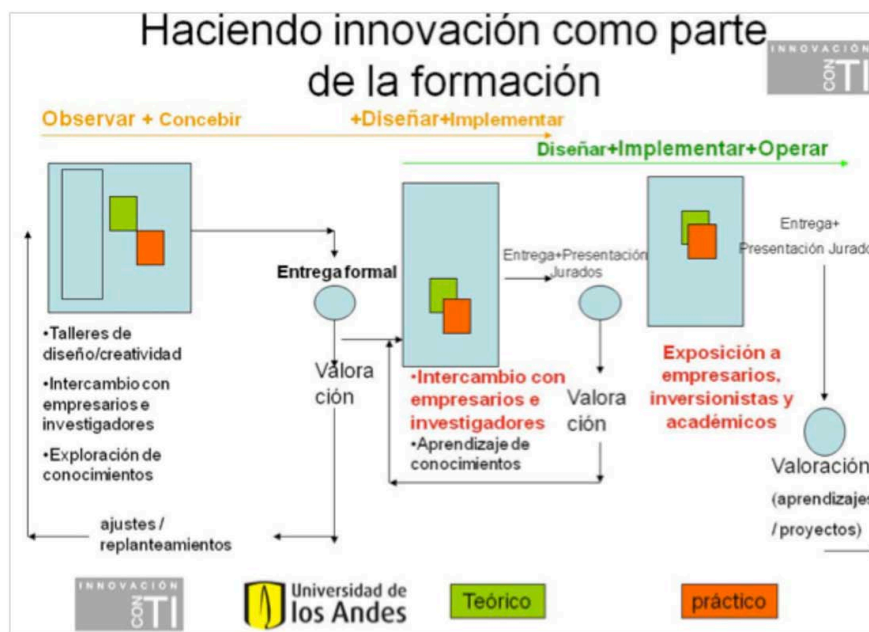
Haciendo innovación como parte de la formación

INNOVACIÓN CON TI

Observar + Concebir +Diseñar+Implementar

Diseñar+Implementar+Operar

Entrega formal

•Talleres de diseño/creatividad

•Intercambio con empresarios e investigadores

•Exploración de conocimientos

Valora ción

Entrega+Presentación Jurados

•Intercambio con empresarios e investigadores

•Aprendizaje de conocimientos

Valora ción

Entrega+ Presentación Jurados

Exposición a empresarios, inversionistas y académicos

Valoración (aprendizajes / proyectos)

ajustes / replanteamientos

INNOVACIÓN CON TI

Universidad de los Andes

Teórico

práctico